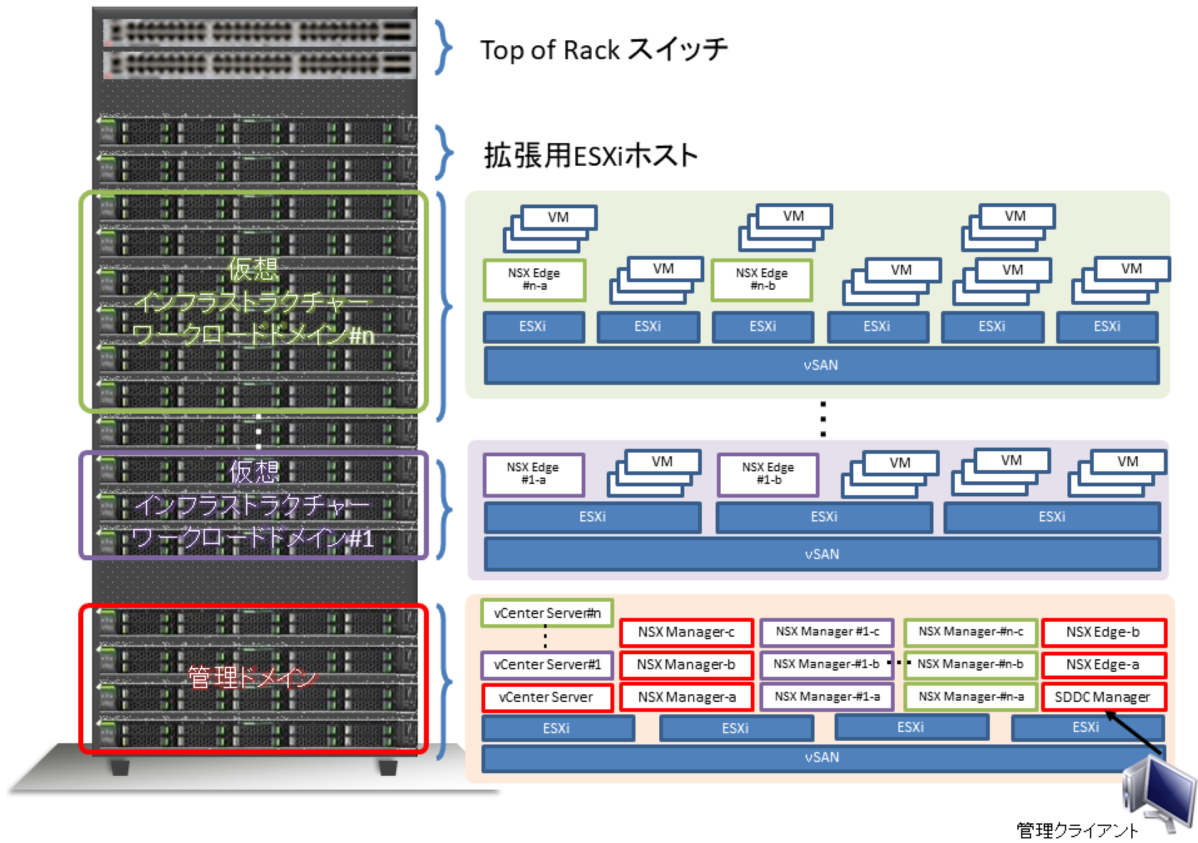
Top of Rack スイッチ

拡張用ESXiホスト

仮想
インフラストラクチャー
ワークロードドメイン#n

VM
NSX Edge #n-a
VM
NSX Edge #n-b
VM
VM
VM
VM
VM
ESXi
ESXi
ESXi
ESXi
ESXi
ESXi
vSAN

仮想
インフラストラクチャー
ワークロードドメイン#1

NSX Edge #1-a
VM
NSX Edge #1-b
VM
VM
VM
ESXi
ESXi
ESXi
vSAN

管理ドメイン

vCenter Server#n
vCenter Server#1
vCenter Server
NSX Manager-c
NSX Manager-b
NSX Manager-a
NSX Manager #1-c
NSX Manager-#1-b
NSX Manager-#1-a
NSX Manager-#n-c
NSX Manager-#n-b
NSX Manager-#n-a
NSX Edge-b
NSX Edge-a
SDDC Manager
ESXi
ESXi
ESXi
ESXi
vSAN

管理クライアント